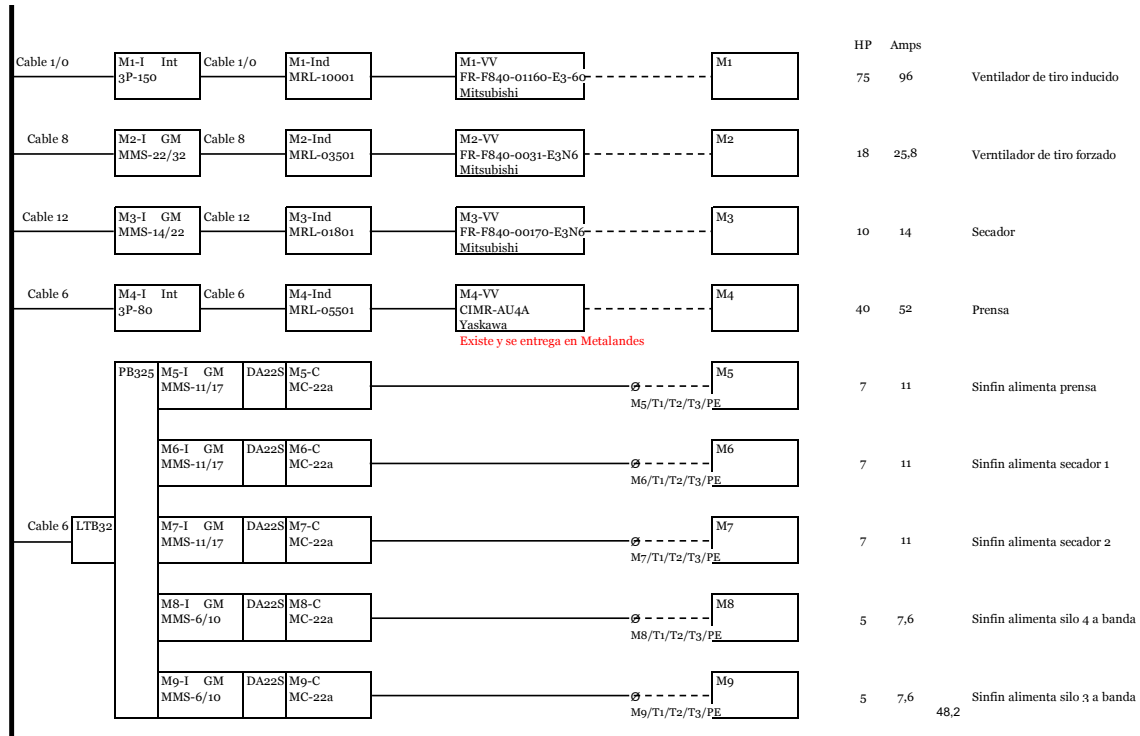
HP Amps

Cable 1/0 | M1-I Int 3P-150 | Cable 1/0 | M1-Ind MRL-10001 | M1-VV FR-F840-01160-E3-60 Mitsubishi | M1 | 75 | 96 | Ventilador de tiro inducido

Cable 8 | M2-I GM MMS-22/32 | Cable 8 | M2-Ind MRL-03501 | M2-VV FR-F840-0031-E3N6 Mitsubishi | M2 | 18 | 25,8 | Verntilador de tiro forzado

Cable 12 | M3-I GM MMS-14/22 | Cable 12 | M3-Ind MRL-01801 | M3-VV FR-F840-00170-E3N6 Mitsubishi | M3 | 10 | 14 | Secador

Cable 6 | M4-I Int 3P-80 | Cable 6 | M4-Ind MRL-05501 | M4-VV CIMR-AU4A Yaskawa | M4 | 40 | 52 | Prensa

Existe y se entrega en Metalandes

Cable 6 LTB32

PB325

M5-I GM MMS-11/17 | DA22S | M5-C MC-22a | M5/T1/T2/T3/PE | M5 | 7 | 11 | Sinfin alimenta prensa

M6-I GM MMS-11/17 | DA22S | M6-C MC-22a | M6/T1/T2/T3/PE | M6 | 7 | 11 | Sinfin alimenta secador 1

M7-I GM MMS-11/17 | DA22S | M7-C MC-22a | M7/T1/T2/T3/PE | M7 | 7 | 11 | Sinfin alimenta secador 2

M8-I GM MMS-6/10 | DA22S | M8-C MC-22a | M8/T1/T2/T3/PE | M8 | 5 | 7,6 | Sinfin alimenta silo 4 a banda

M9-I GM MMS-6/10 | DA22S | M9-C MC-22a | M9/T1/T2/T3/PE | M9 | 5 | 7,6 | Sinfin alimenta silo 3 a banda

48,2